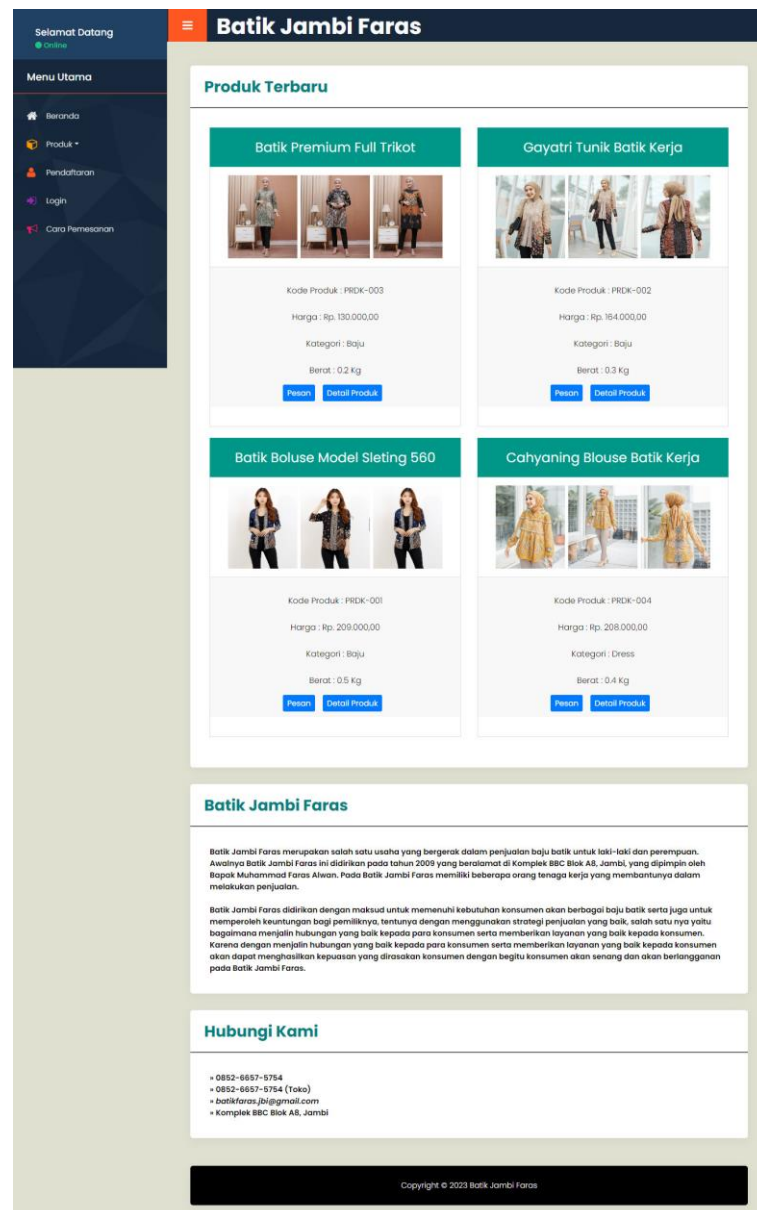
Selamat Datang
Online

Menu Utama

Beranda
Produk
Pendaftaran
Login
Cara Pemesanan

≡ Batik Jambi Faras

Produk Terbaru

Batik Premium Full Trikot

Kode Produk : PRDK-003

Harga : Rp. 130.000,00

Kategori : Baju

Berat : 0.2 Kg

Pesan Detail Produk

Gayatri Tunik Batik Kerja

Kode Produk : PRDK-002

Harga : Rp. 164.000,00

Kategori : Baju

Berat : 0.3 Kg

Pesan Detail Produk

Batik Boluse Model Sleting 560

Kode Produk : PRDK-001

Harga : Rp. 209.000,00

Kategori : Baju

Berat : 0.5 Kg

Pesan Detail Produk

Cahyaning Blouse Batik Kerja

Kode Produk : PRDK-004

Harga : Rp. 208.000,00

Kategori : Dress

Berat : 0.4 Kg

Pesan Detail Produk

Batik Jambi Faras

Batik Jambi Faras merupakan salah satu usaha yang bergerak dalam penjualan baju batik untuk laki-laki dan perempuan. Awalnya Batik Jambi Faras ini didirikan pada tahun 2009 yang beralamat di Komplek BBC Blok A8, Jambi, yang dipimpin oleh Bapak Muhammad Faras Alwan. Pada Batik Jambi Faras memiliki beberapa orang tenaga kerja yang membantunya dalam melakukan penjualan.

Batik Jambi Faras didirikan dengan maksud untuk memenuhi kebutuhan konsumen akan berbagai baju batik serta juga untuk memperoleh keuntungan bagi pemiliknya, tentunya dengan menggunakan strategi penjualan yang baik, salah satu nya yaitu bagaimana menjalin hubungan yang baik kepada para konsumen serta memberikan layanan yang baik kepada konsumen. Karena dengan menjalin hubungan yang baik kepada para konsumen serta memberikan layanan yang baik kepada konsumen akan dapat menghasilkan kepuasan yang dirasakan konsumen dengan begitu konsumen akan senang dan akan berlangganan pada Batik Jambi Faras.

Hubungi Kami

» 0852-6657-5754
» 0852-6657-5754 (Toko)
» batikfaras.jbi@gmail.com
» Komplek BBC Blok A8, Jambi

Copyright © 2023 Batik Jambi Faras